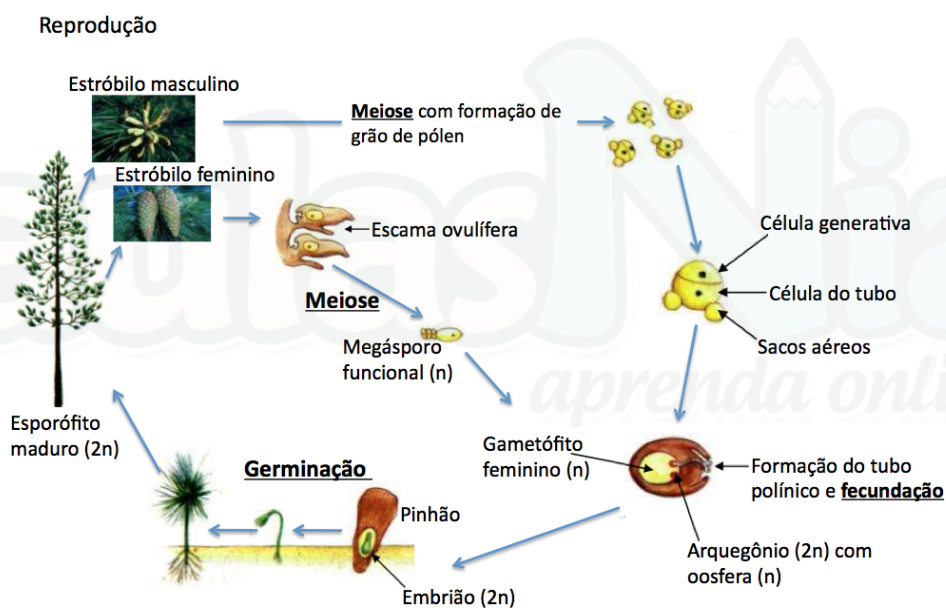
Reprodução

Estróbilo masculino

Meiose com formação de grão de pólen

Estróbilo feminino

Escama ovulífera

Célula generativa

Célula do tubo

Sacos aéreos

Meiose

Megásporo funcional (n)

Esporófito maduro (2n)

Germinação

Gametófito feminino (n)

Formação do tubo polínico e fecundação

Pinhão

Embrião (2n)

Arquegônio (2n) com oosfera (n)

aprenda online